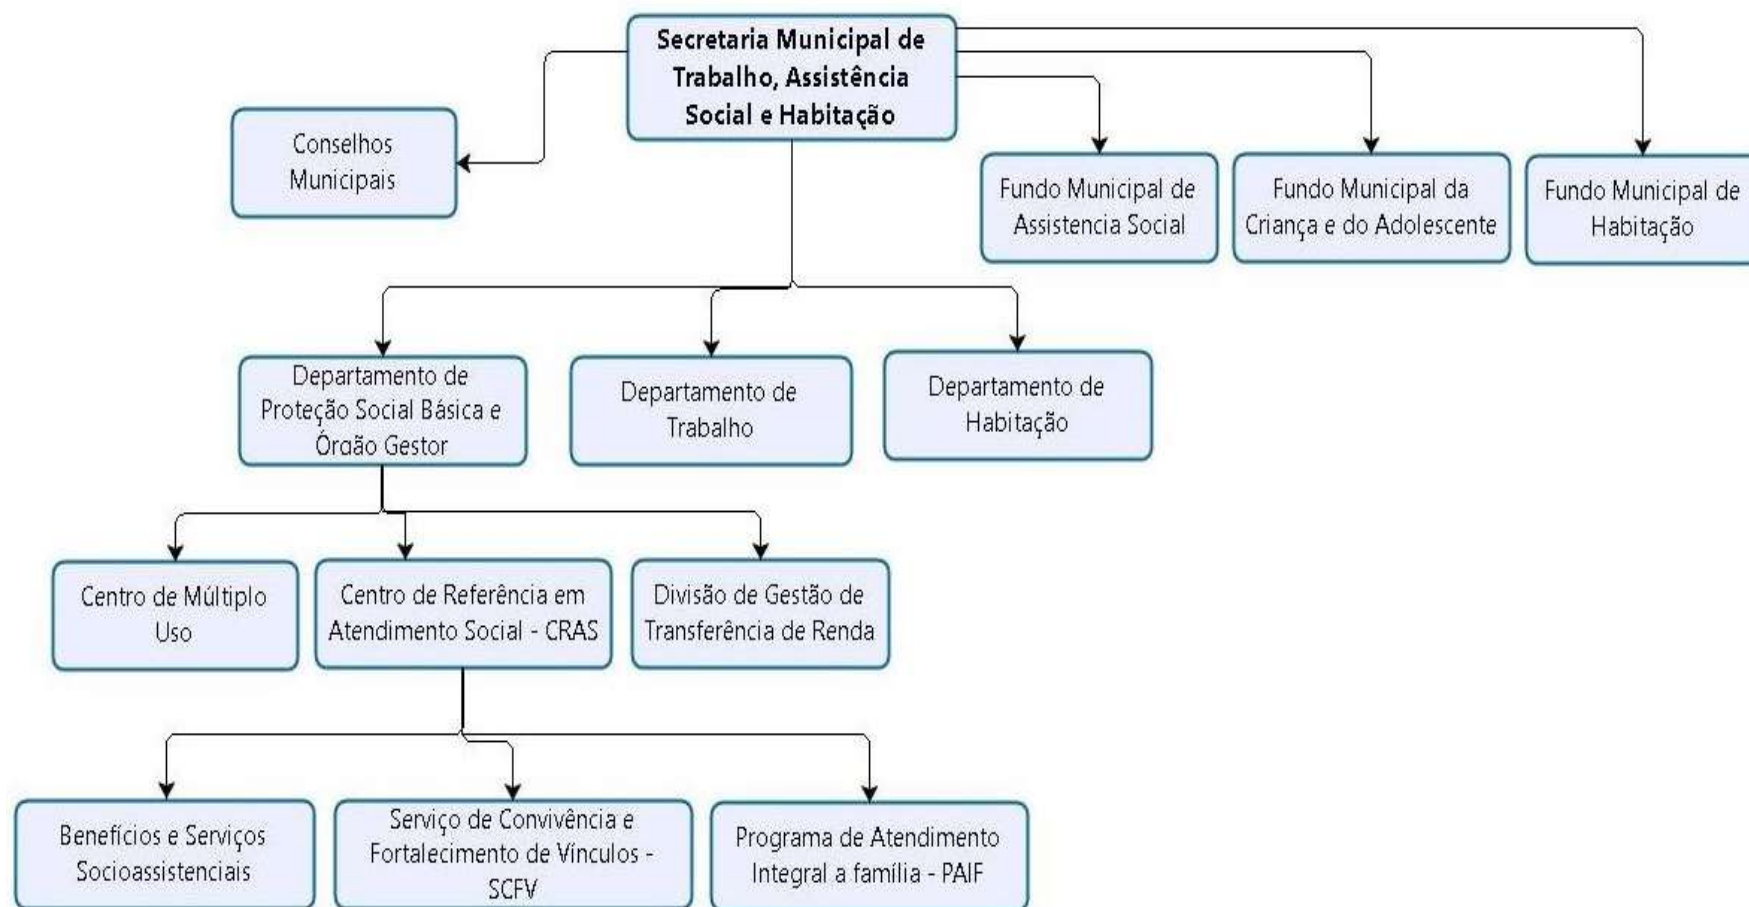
Secretaria Municipal de Trabalho, Assistência Social e Habitação

Conselhos Municipais

Fundo Municipal de Assistencia Social

Fundo Municipal da Criança e do Adolescente

Fundo Municipal de Habitação

Departamento de Proteção Social Básica e Órgão Gestor

Departamento de Trabalho

Departamento de Habitação

Centro de Múltiplo Uso

Centro de Referência em Atendimento Social - CRAS

Divisão de Gestão de Transferência de Renda

Benefícios e Serviços Socioassistenciais

Serviço de Convivência e Fortalecimento de Vínculos - SCFV

Programa de Atendimento Integral a família - PAIF